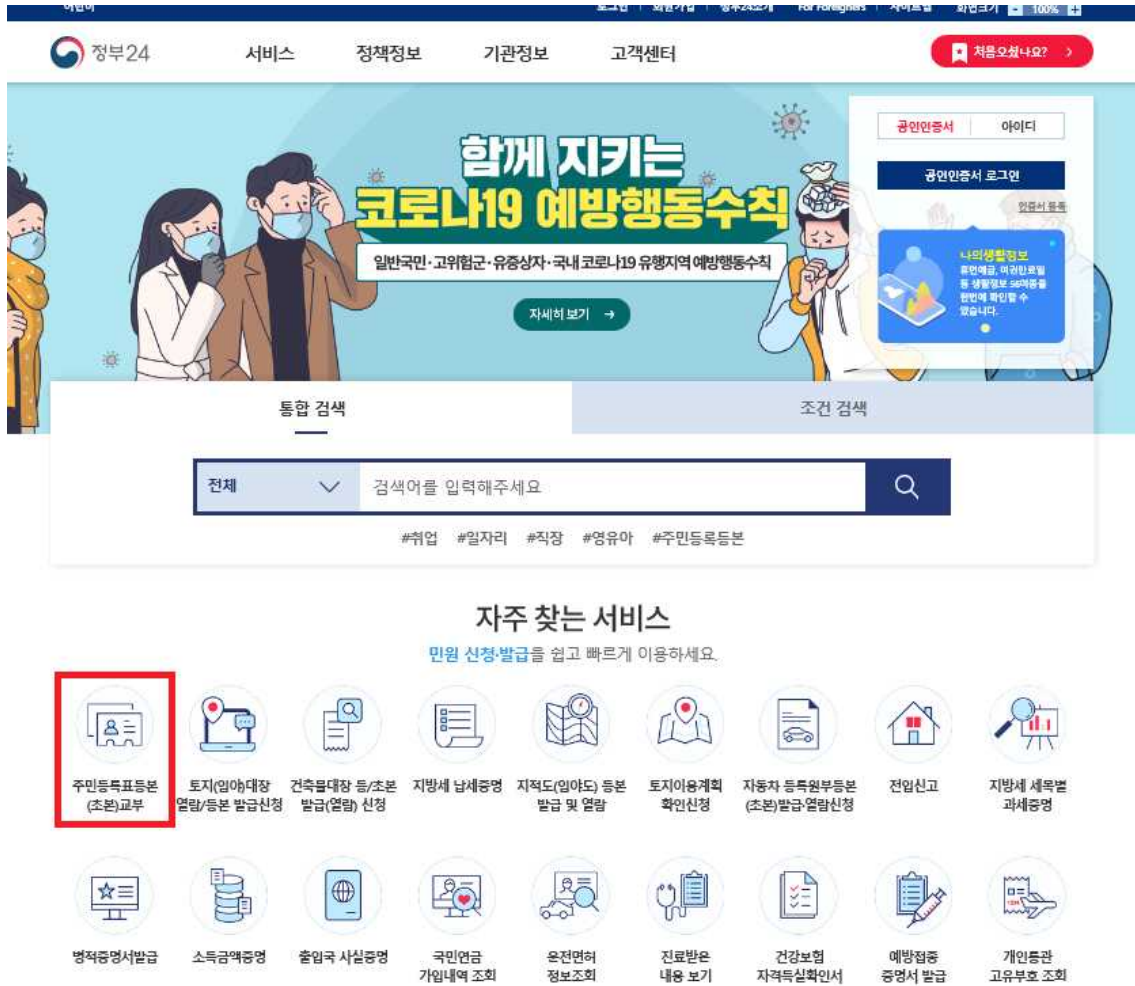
정부24

서비스 정책정보 기관정보 고객센터

처음오셨나요? >

함께 지키는
코로나19 예방행동수칙
일반국민·고위험군·유증상자·국내 코로나19 유행지역 예방행동수칙
자세히 보기 →

공인인증서 아이디
공인인증서 로그인
인증서 등록

나의생활정보
휴면예금, 어린이집 등 생활정보 56여종을 한번에 확인할 수 있습니다.

통합 검색 조건 검색

전체
검색어를 입력해주세요

#취업 #일자리 #직장 #영유아 #주민등록등본

자주 찾는 서비스
민원 신청·발급을 쉽고 빠르게 이용하세요.

주민등록표등본(초본)교부
토지(임야)대장 열람/등본 발급신청
건축물대장 등/초본 발급(열람) 신청
지방세 납세증명
지적도(임야도) 등본 발급 및 열람
토지이용계획 확인신청
자동차 등록원부등본(초본)발급·열람신청
전입신고
지방세 세목별 과세증명

병적증명서발급
소득금액증명
출입국 사실증명
국민연금 가입내역 조회
운전면허 정보조회
진료받은 내용 보기
건강보험 자격득실확인서
예방접종 증명서 발급
개인통관 고유부호 조회